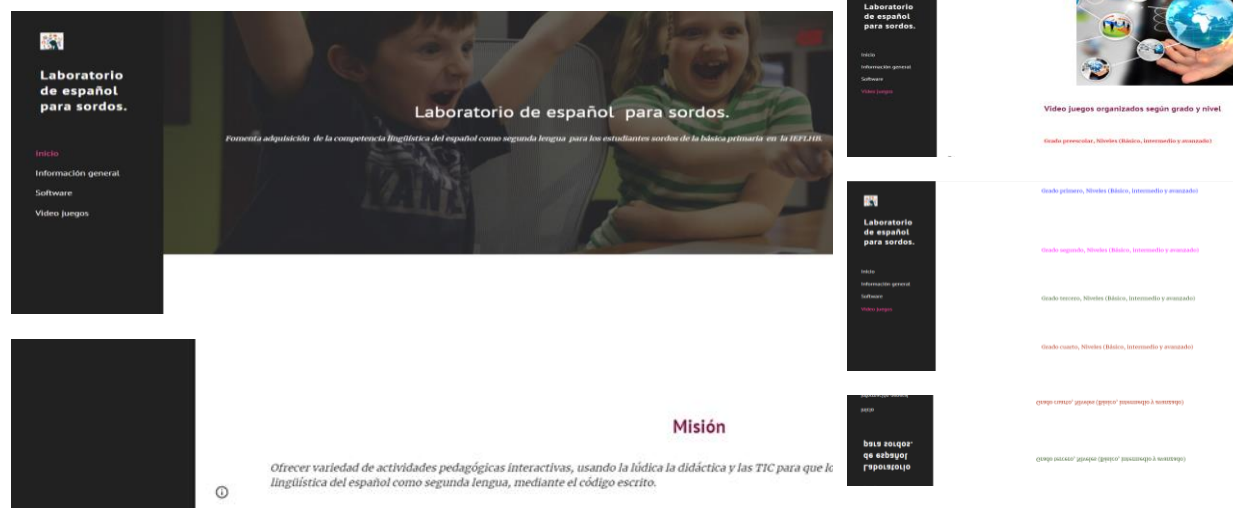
Laboratorio de español para sordos.

Inicio
Información general
Software
Video juegos

Laboratorio de español para sordos.

Fomenta adquisición de la competencia lingüística del español como segunda lengua para los estudiantes sordos de la básica primaria en la IEFLHB.

Misión

Ofrecer variedad de actividades pedagógicas interactivas, usando la lúdica la didáctica y las TIC para que lo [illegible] lingüística del español como segunda lengua, mediante el código escrito.

Laboratorio de español para sordos.

Inicio
Información general
Software
Video juegos

Video juegos organizados según grado y nivel

Grado preescolar, Niveles (Básico, Intermedio y avanzado)

Laboratorio de español para sordos.

Inicio
Información general
Software
Video juegos

Grado primero, Niveles (Básico, Intermedio y avanzado)

Grado segundo, Niveles (Básico, Intermedio y avanzado)

Grado tercero, Niveles (Básico, Intermedio y avanzado)

Grado cuarto, Niveles (Básico, Intermedio y avanzado)

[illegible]

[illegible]

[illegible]
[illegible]